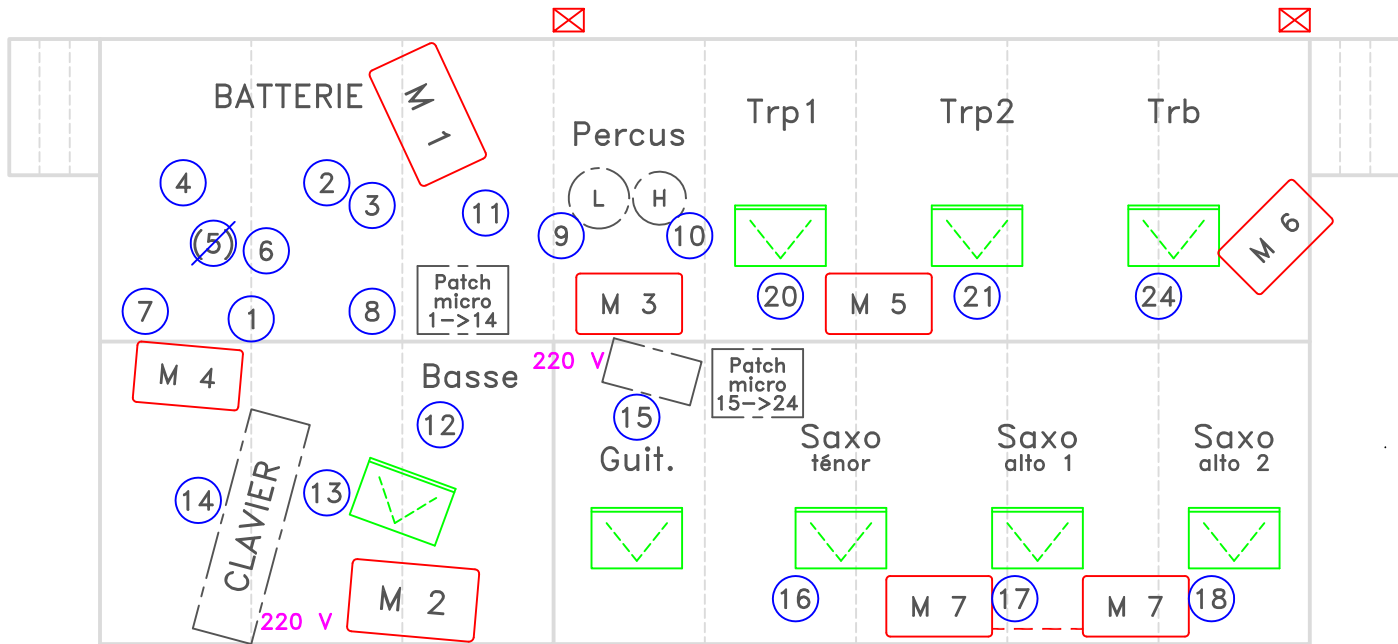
BATTERIE

M 1

Percus

Trp1

Trp2

Trb

4

2

3

11

L

H

(5)

6

9

10

M 6

7

1

8

Patch micro 1->14

M 3

20

M 5

21

24

220 V

M 4

Basse

Patch micro 15->24

15

12

Saxo ténor

Saxo alto 1

Saxo alto 2

Guit.

14

CLAVIER

13

16

M 7

17

M 7

18

220 V

M 2